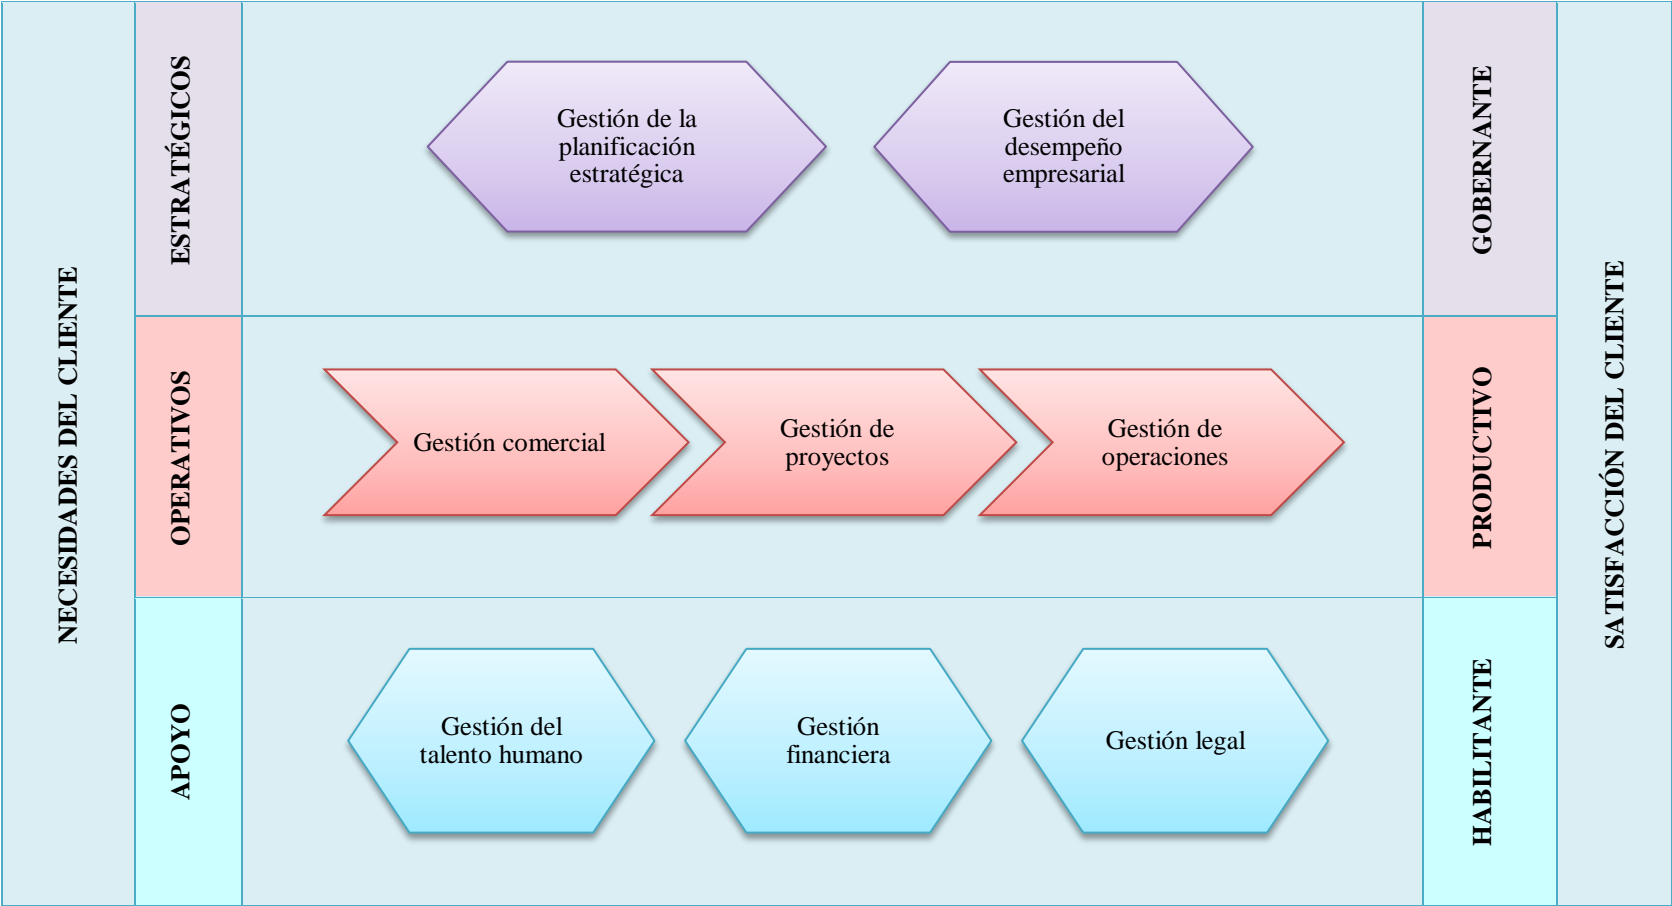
NECESIDADES DEL CLIENTE

ESTRATÉGICOS

Gestión de la planificación estratégica

Gestión del desempeño empresarial

GOBERNANTE

OPERATIVOS

Gestión comercial

Gestión de proyectos

Gestión de operaciones

PRODUCTIVO

APOYO

Gestión del talento humano

Gestión financiera

Gestión legal

HABILITANTE

SATISFACCIÓN DEL CLIENTE